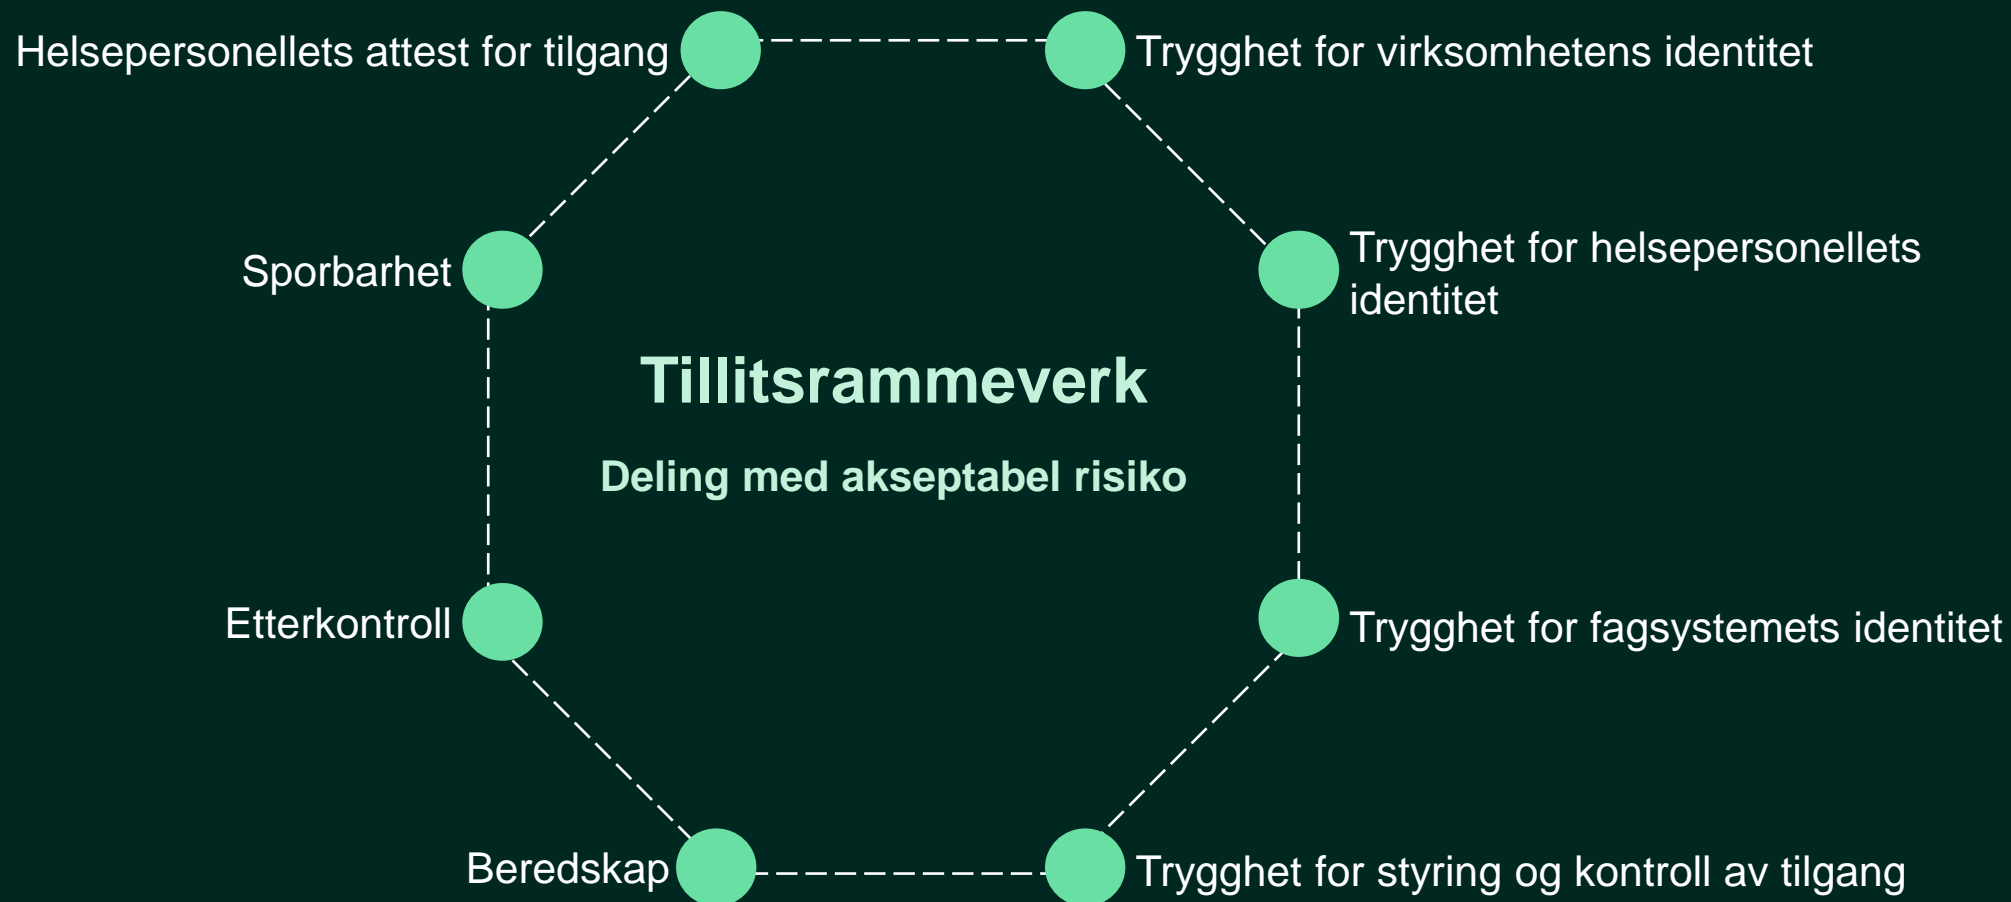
Helsepersonellets attest for tilgang

Trygghet for virksomhetens identitet

Sporbarhet

Trygghet for helsepersonellets identitet

Tillitsrammeverk

Deling med akseptabel risiko

Etterkontroll

Trygghet for fagsystemets identitet

Beredskap

Trygghet for styring og kontroll av tilgang